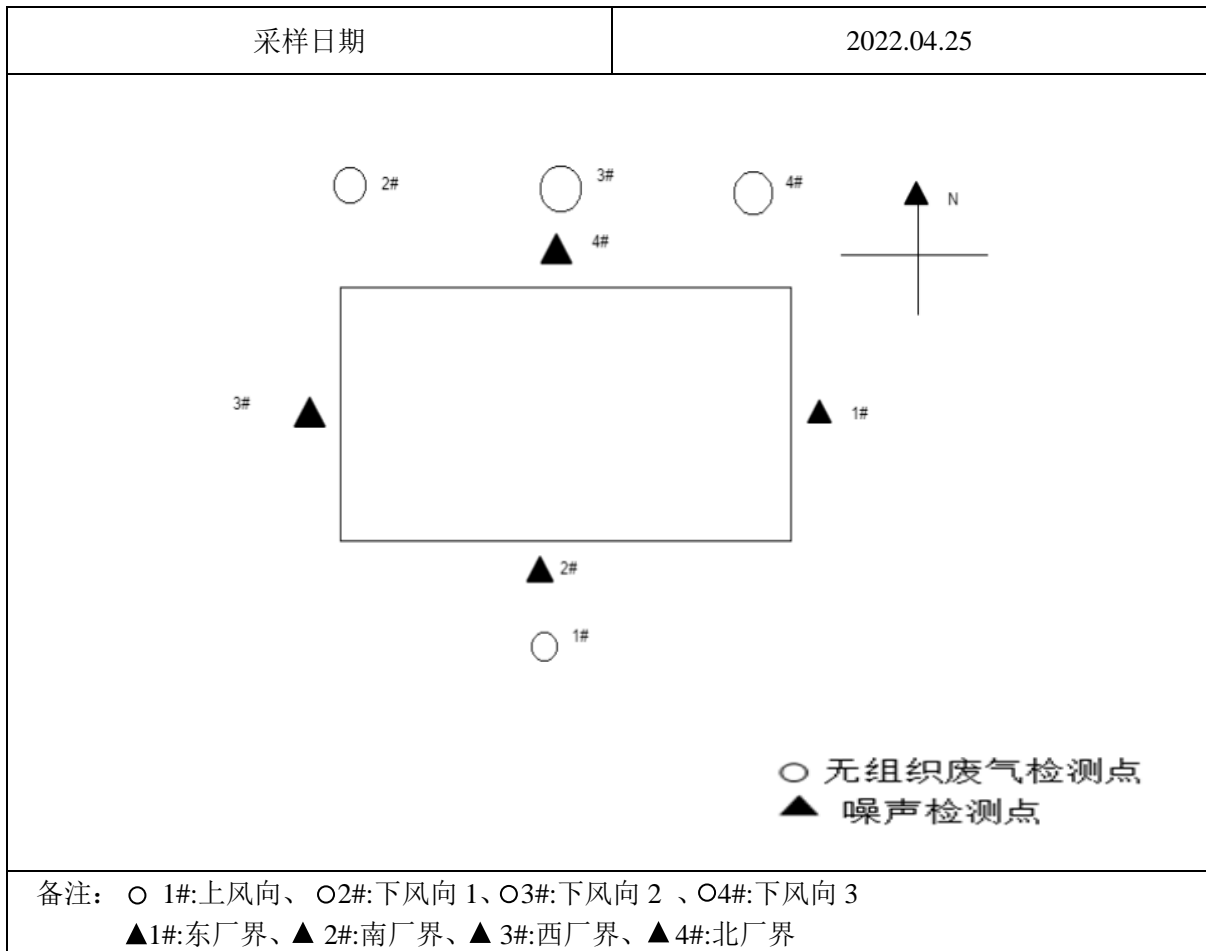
| 采样日期 | 2022.04.25 |
|---|---|

2# 3# 4#

N

4#

3# 1#

2#

1#

○ 无组织废气检测点
▲ 噪声检测点

备注： ○ 1#:上风向、 ○2#:下风向 1、○3#:下风向 2 、○4#:下风向 3
▲1#:东厂界、▲ 2#:南厂界、▲ 3#:西厂界、▲ 4#:北厂界